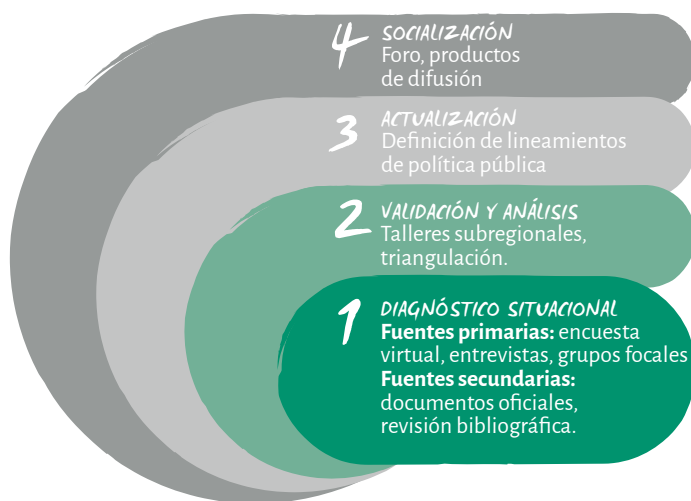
4 SOCIALIZACIÓN
Foro, productos de difusión

3 ACTUALIZACIÓN
Definición de lineamientos de política pública

2 VALIDACIÓN Y ANÁLISIS
Talleres subregionales, triangulación.

1 DIAGNÓSTICO SITUACIONAL
**Fuentes primarias:** encuesta virtual, entrevistas, grupos focales
**Fuentes secundarias:** documentos oficiales, revisión bibliográfica.